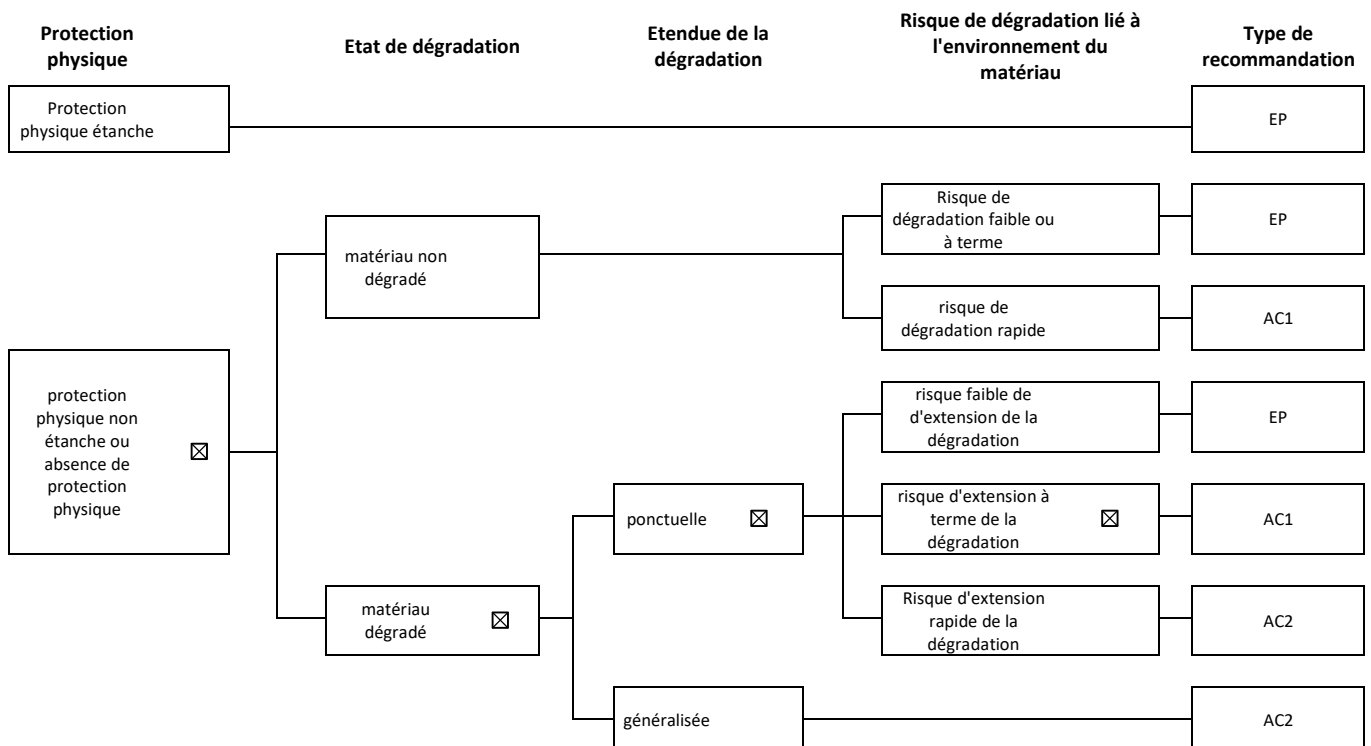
Protection physique

Etat de dégradation

Etendue de la dégradation

Risque de dégradation lié à l'environnement du matériau

Type de recommandation

Protection physique étanche

EP

matériau non dégradé

Risque de dégradation faible ou à terme

EP

risque de dégradation rapide

AC1

protection physique non étanche ou absence de protection physique ☒

risque faible de d'extension de la dégradation

EP

matériau dégradé ☒

ponctuelle ☒

risque d'extension à terme de la dégradation ☒

AC1

Risque d'extension rapide de la dégradation

AC2

généralisée

AC2